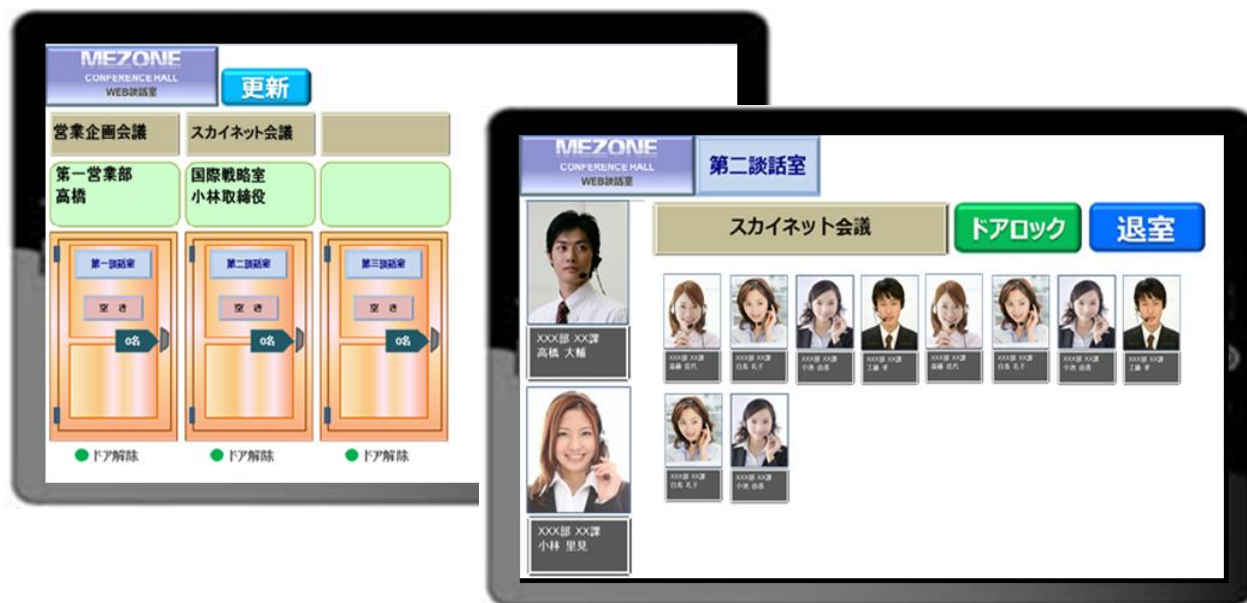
MEZONE
CONFERENCE HALL
WEB談話室

更新

営業企画会議

スカイネット会議

第一営業部
高橋

国際戦略室
小林取締役

第一談話室
空き
0名

第二談話室
空き
0名

第三談話室
空き
0名

ドア解除

ドア解除

ドア解除

MEZONE
CONFERENCE HALL
WEB談話室

第二談話室

スカイネット会議

ドアロック

退室

XXX部 XX課
高橋 大輔

XXX部 XX課
小林 里見

XXX部 XX課
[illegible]

XXX部 XX課
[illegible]

XXX部 XX課
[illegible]

XXX部 XX課
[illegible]

XXX部 XX課
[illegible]

XXX部 XX課
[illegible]

XXX部 XX課
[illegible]

XXX部 XX課
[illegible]

XXX部 XX課
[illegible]

XXX部 XX課
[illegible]